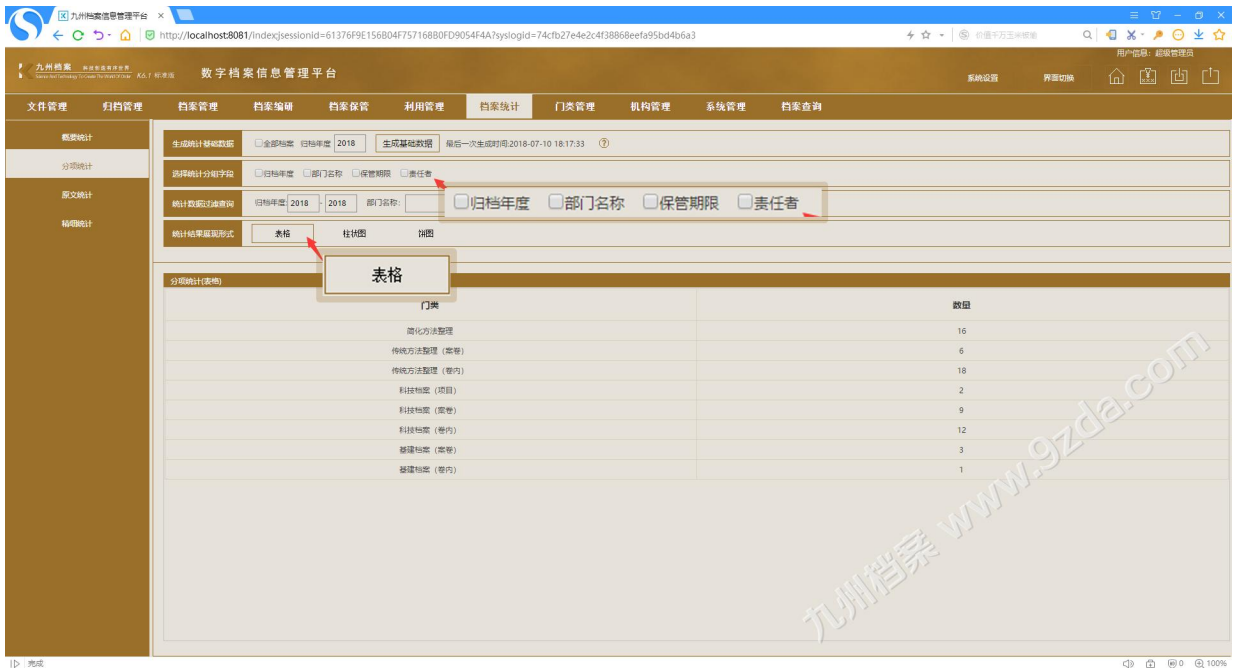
九州档案信息管理平台 ×

http://localhost:8081/index;jsessionid=61376F9E156B04F75716B80FD9054F4A?syslogid=74cfb27e4e2c4f38868eefa95bd4b6a3

用户信息：超级管理员

九州档案 科技创造美好世界 Science And Technology To Create The World Of Order K6.1 标准版

数字档案信息管理平台

系统设置 界面切换

文件管理 归档管理 档案管理 档案编研 档案保管 利用管理 档案统计 门类管理 机构管理 系统管理 档案查询

概要统计

分项统计

原文统计

明细统计

生成统计基础数据 □全部档案 归档年度 2018 生成基础数据 最后一次生成时间:2018-07-10 18:17:33 ?

选择统计分组字段 □归档年度 □部门名称 □保管期限 □责任者

□归档年度 □部门名称 □保管期限 □责任者

统计数据过滤查询 归档年度: 2018 - 2018 部门名称:

统计结果展现形式 表格 柱状图 饼图

表格

分项统计(表格)

| 门类 | 数量 |
|---|---|
| 简化方法整理 | 16 |
| 传统方法整理（案卷） | 6 |
| 传统方法整理（卷内） | 18 |
| 科技档案（项目） | 2 |
| 科技档案（案卷） | 9 |
| 科技档案（卷内） | 12 |
| 基建档案（案卷） | 3 |
| 基建档案（卷内） | 1 |

九州档案 www.9zda.com

完成

0 100%